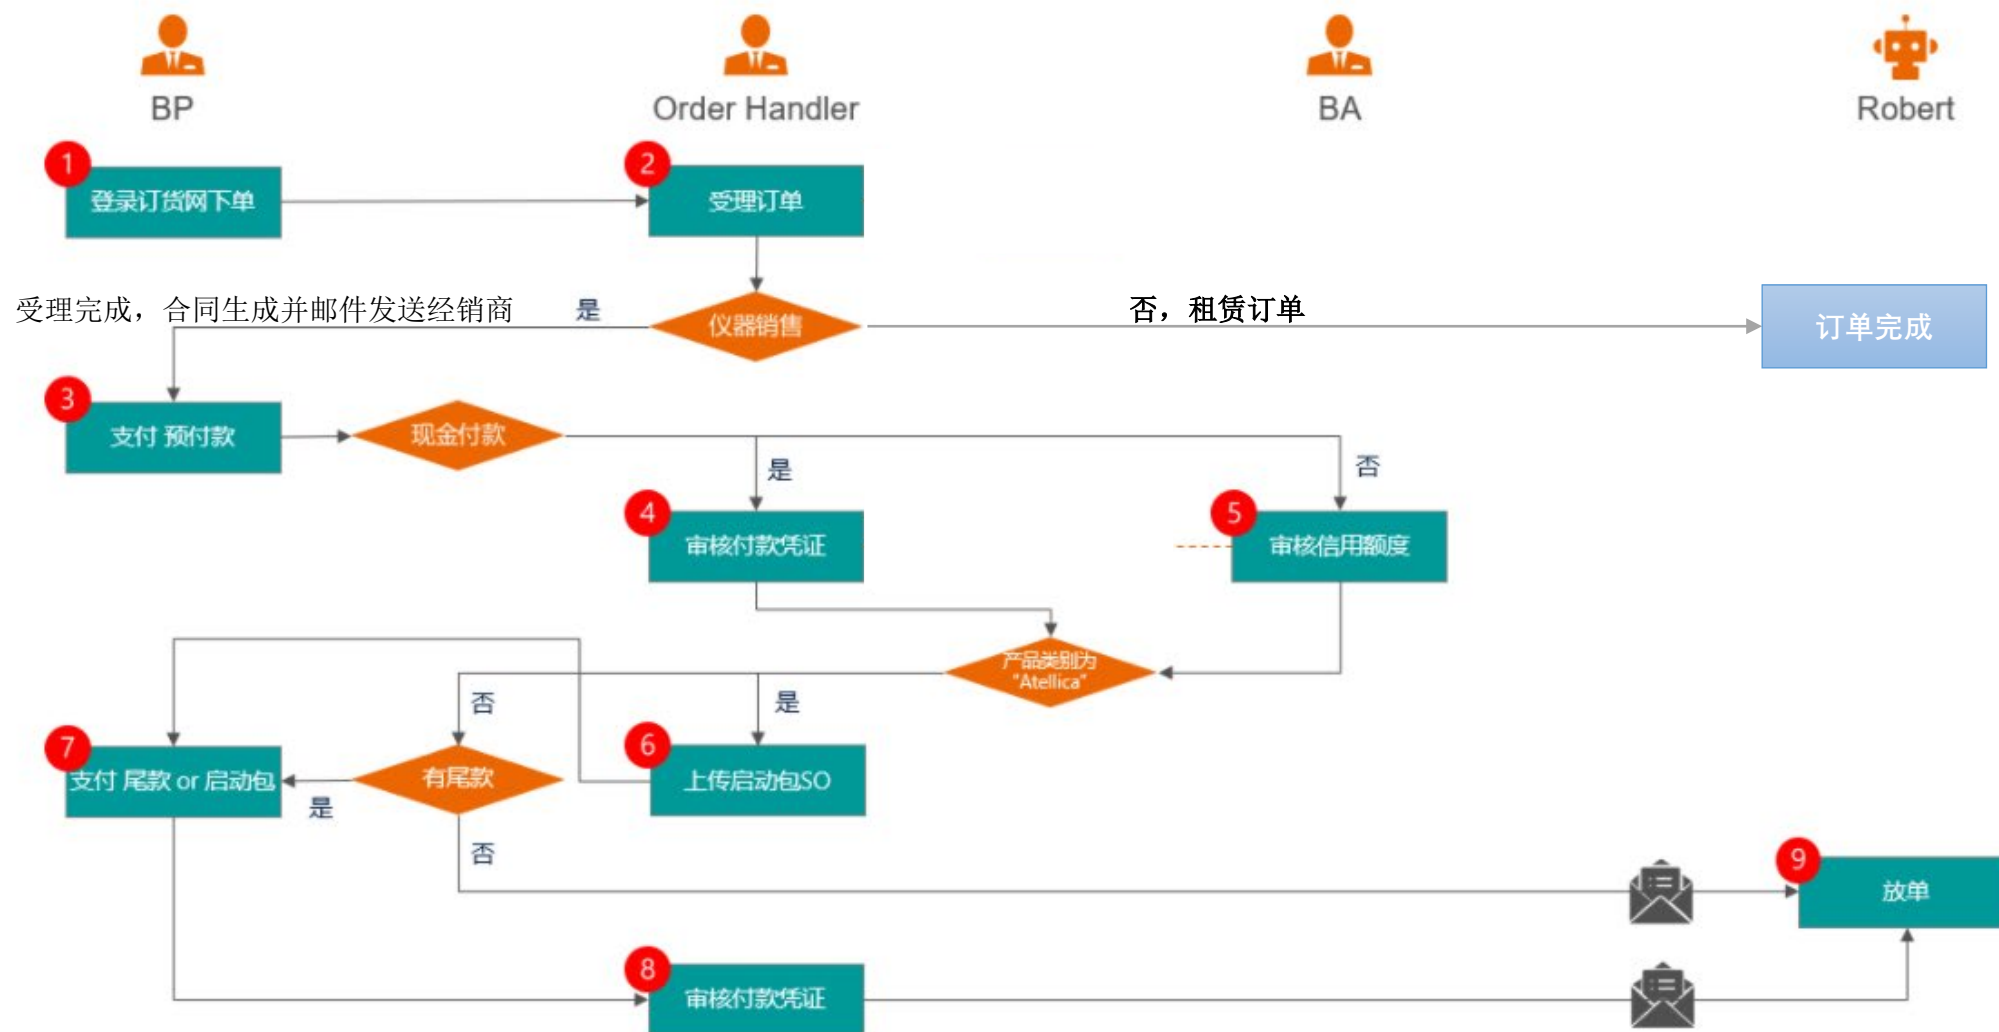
BP

Order Handler

BA

Robert

1
登录订货网下单

2
受理订单

受理完成，合同生成并邮件发送经销商

是

仪器销售

否，租赁订单

订单完成

3
支付 预付款

现金付款

是

否

4
审核付款凭证

5
审核信用额度

产品类别为 "Atellica"

否

是

7
支付 尾款 or 启动包

有尾款

是

6
上传启动包SO

否

9
放单

8
审核付款凭证